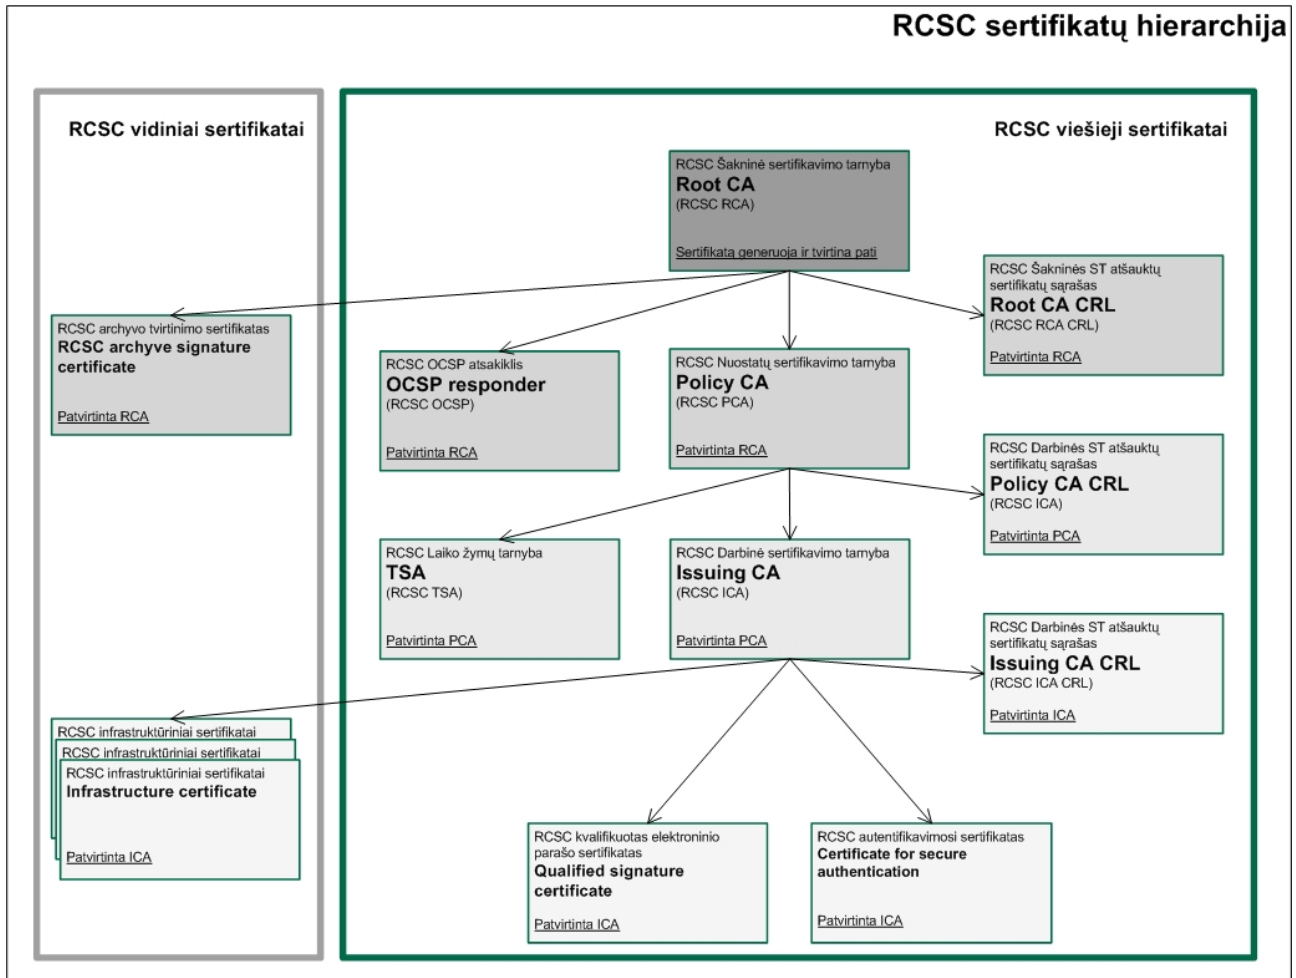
RCSC sertifikatų hierarchija

RCSC vidiniai sertifikatai

RCSC viešieji sertifikatai

RCSC Šakninė sertifikavimo tarnyba
Root CA
(RCSC RCA)
Sertifikatą generuoja ir tvirtina pati

RCSC Šakninės ST atšauktų sertifikatų sąrašas
Root CA CRL
(RCSC RCA CRL)
Patvirtinta RCA

RCSC archyvo tvirtinimo sertifikatas
RCSC archyve signature certificate
Patvirtinta RCA

RCSC OCSP atsakiklis
OCSP responder
(RCSC OCSP)
Patvirtinta RCA

RCSC Nuostatų sertifikavimo tarnyba
Policy CA
(RCSC PCA)
Patvirtinta RCA

RCSC Darbinės ST atšauktų sertifikatų sąrašas
Policy CA CRL
(RCSC ICA)
Patvirtinta PCA

RCSC Laiko žymų tarnyba
TSA
(RCSC TSA)
Patvirtinta PCA

RCSC Darbinė sertifikavimo tarnyba
Issuing CA
(RCSC ICA)
Patvirtinta PCA

RCSC Darbinės ST atšauktų sertifikatų sąrašas
Issuing CA CRL
(RCSC ICA CRL)
Patvirtinta ICA

RCSC infrastruktūriniai sertifikatai
RCSC infrastruktūriniai sertifikatai
RCSC infrastruktūriniai sertifikatai
Infrastructure certificate
Patvirtinta ICA

RCSC kvalifikuotas elektroninio parašo sertifikatas
Qualified signature certificate
Patvirtinta ICA

RCSC autentifikavimosi sertifikatas
Certificate for secure authentication
Patvirtinta ICA